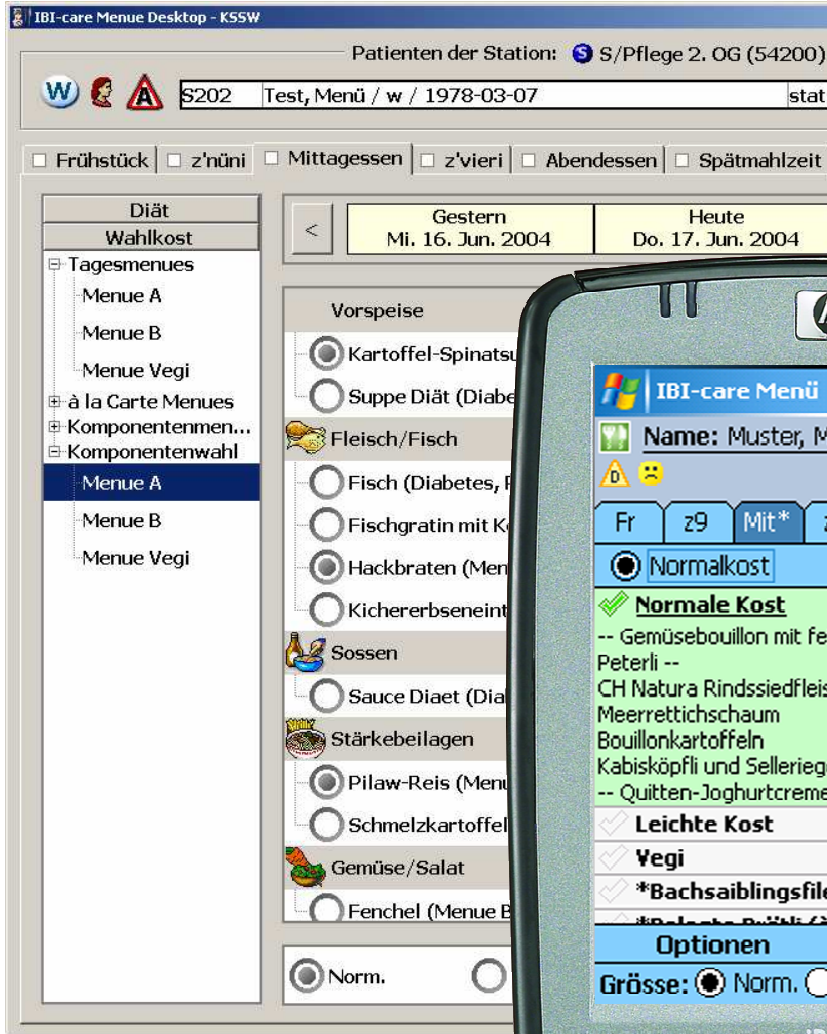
IBI-care Menue Desktop - KSSW

Patienten der Station: S/Pflege 2. OG (54200)

S202 Test, Menü / w / 1978-03-07 stat

Frühstück | z'nüni | Mittagessen | z'vieri | Abendessen | Spätmahlzeit

Diät
Wahlkost
Tagesmenues
Menue A
Menue B
Menue Vegi
à la Carte Menues
Komponentenmen...
Komponentenwahl
Menue A
Menue B
Menue Vegi

<
Gestern
Mi. 16. Jun. 2004
Heute
Do. 17. Jun. 2004

Vorspeise
Kartoffel-Spinatsu
Suppe Diät (Diabe
Fleisch/Fisch
Fisch (Diabetes, F
Fischgratin mit K
Hackbraten (Men
Kichererbseneint
Sossen
Sauce Diaet (Dia
Stärkebeilagen
Pilaw-Reis (Menu
Schmelzkartoffel
Gemüse/Salat
Fenchel (Menue B

Norm.

IBI-care Menü
Name: Muster, M
Fr | z9 | Mit* |
Normalkost
Normale Kost
-- Gemüsebouillon mit fe
Peterli --
CH Natura Rindssiedfleis
Meerrettichschaum
Bouillonkartoffeln
Kabisköpfli und Selleriege
-- Quitten-Joghurtcreme
Leichte Kost
Vegi
*Bachsaiblingsfile
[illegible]
Optionen
Grösse: Norm.